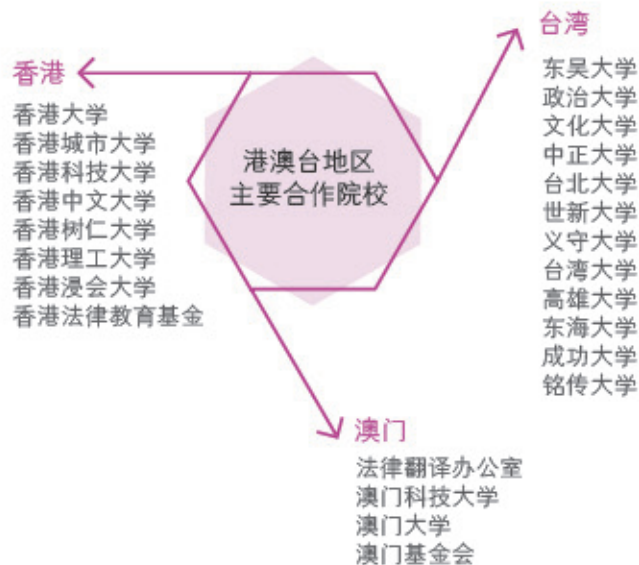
港澳台地区
主要合作院校

香港

香港大学
香港城市大学
香港科技大学
香港中文大学
香港树仁大学
香港理工大学
香港浸会大学
香港法律教育基金

台湾

东吴大学
政治大学
文化大学
中正大学
台北大学
世新大学
义守大学
台湾大学
高雄大学
东海大学
成功大学
铭传大学

澳门

法律翻译办公室
澳门科技大学
澳门大学
澳门基金会